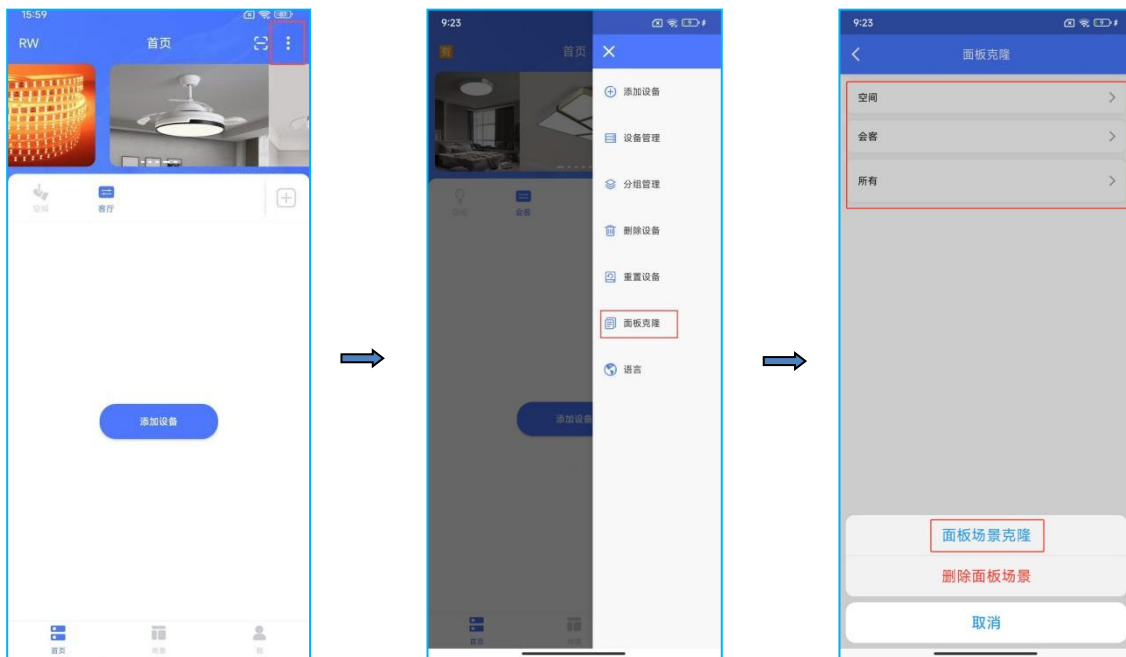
15:59

RW 首页

空间 客厅

添加设备

首页 场景 我

9:23

首页

会客

添加设备

添加设备

设备管理

分组管理

删除设备

重置设备

面板克隆

语言

9:23

面板克隆

空间

会客

所有

面板场景克隆

删除面板场景

取消